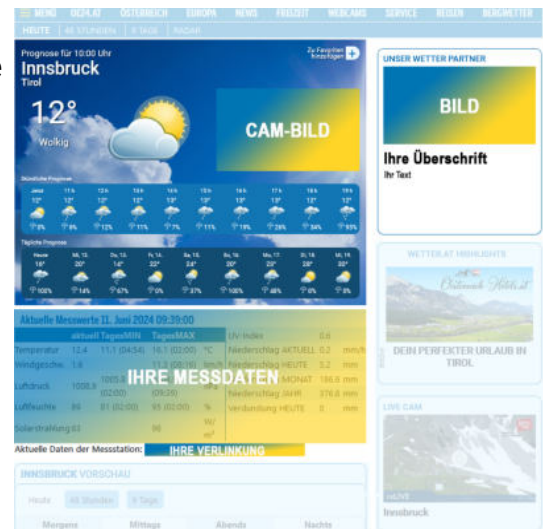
☰ MENÜ OE24.AT ÖSTERREICH EUROPA NEWS FREIZEIT WEBCAMS SERVICE REISEN BERGWETTER

HEUTE 48 STUNDEN 6 TAGE RADAR

Prognose für 10:00 Uhr

Innsbruck

Tirol

Zu Favoriten hinzufügen

12°

Wolkig

CAM-BILD

Stündliche Prognose

Jetzt 11 h 12 h 13 h 14 h 15 h 16 h 17 h 18 h 19 h

12° 12° 12° 12° 13° 13° 13° 13° 12° 12°

Tägliche Prognose

Heute Mi. 12. Do. 13. Fr. 14. Sa. 15. So. 16. Mo. 17. Di. 18. Mi. 19.

Aktuelle Messwerte 11. Juni 2024 09:39:00

| | aktuell | TagesMIN | TagesMAX | | | | |
|---|---|---|---|---|---|---|---|
| Temperatur | 12.4 | 11.7 (04:54) | 16.1 (02:00) | °C | UV-Index | 0.6 | |
| Windgeschw. | 1.8 | | | | Niederschlag AKTUELL | 0.2 | mm/h |
| Luftdruck | 1008.9 | 1003.8 (02:00) | 1009.6 (09:29) | hPa | Niederschlag HEUTE | 3.2 | mm |
| | | | | | Niederschlag MONAT | 186.8 | mm |
| | | | | | Niederschlag JAHR | 378.8 | mm |
| Luftfeuchte | 89 | 81 (02:00) | 95 (02:00) | % | Verdunstung HEUTE | 0 | mm |
| Solarstrahlung | 83 | | 90 | W/m² | | | |

IHRE MESSDATEN

Aktuelle Daten der Messstation: IHRE VERLINKUNG

INNSBRUCK VORSCHAU

Heute 48 Stunden 6 Tage

Morgens Mittags Abends Nachts

UNSER WETTER PARTNER

BILD

Ihre Überschrift

Ihr Text

WETTER.AT HIGHLIGHTS

Ostmark Hotels

DEIN PERFEKTER URLAUB IN TIROL

LIVE CAM

Innsbruck